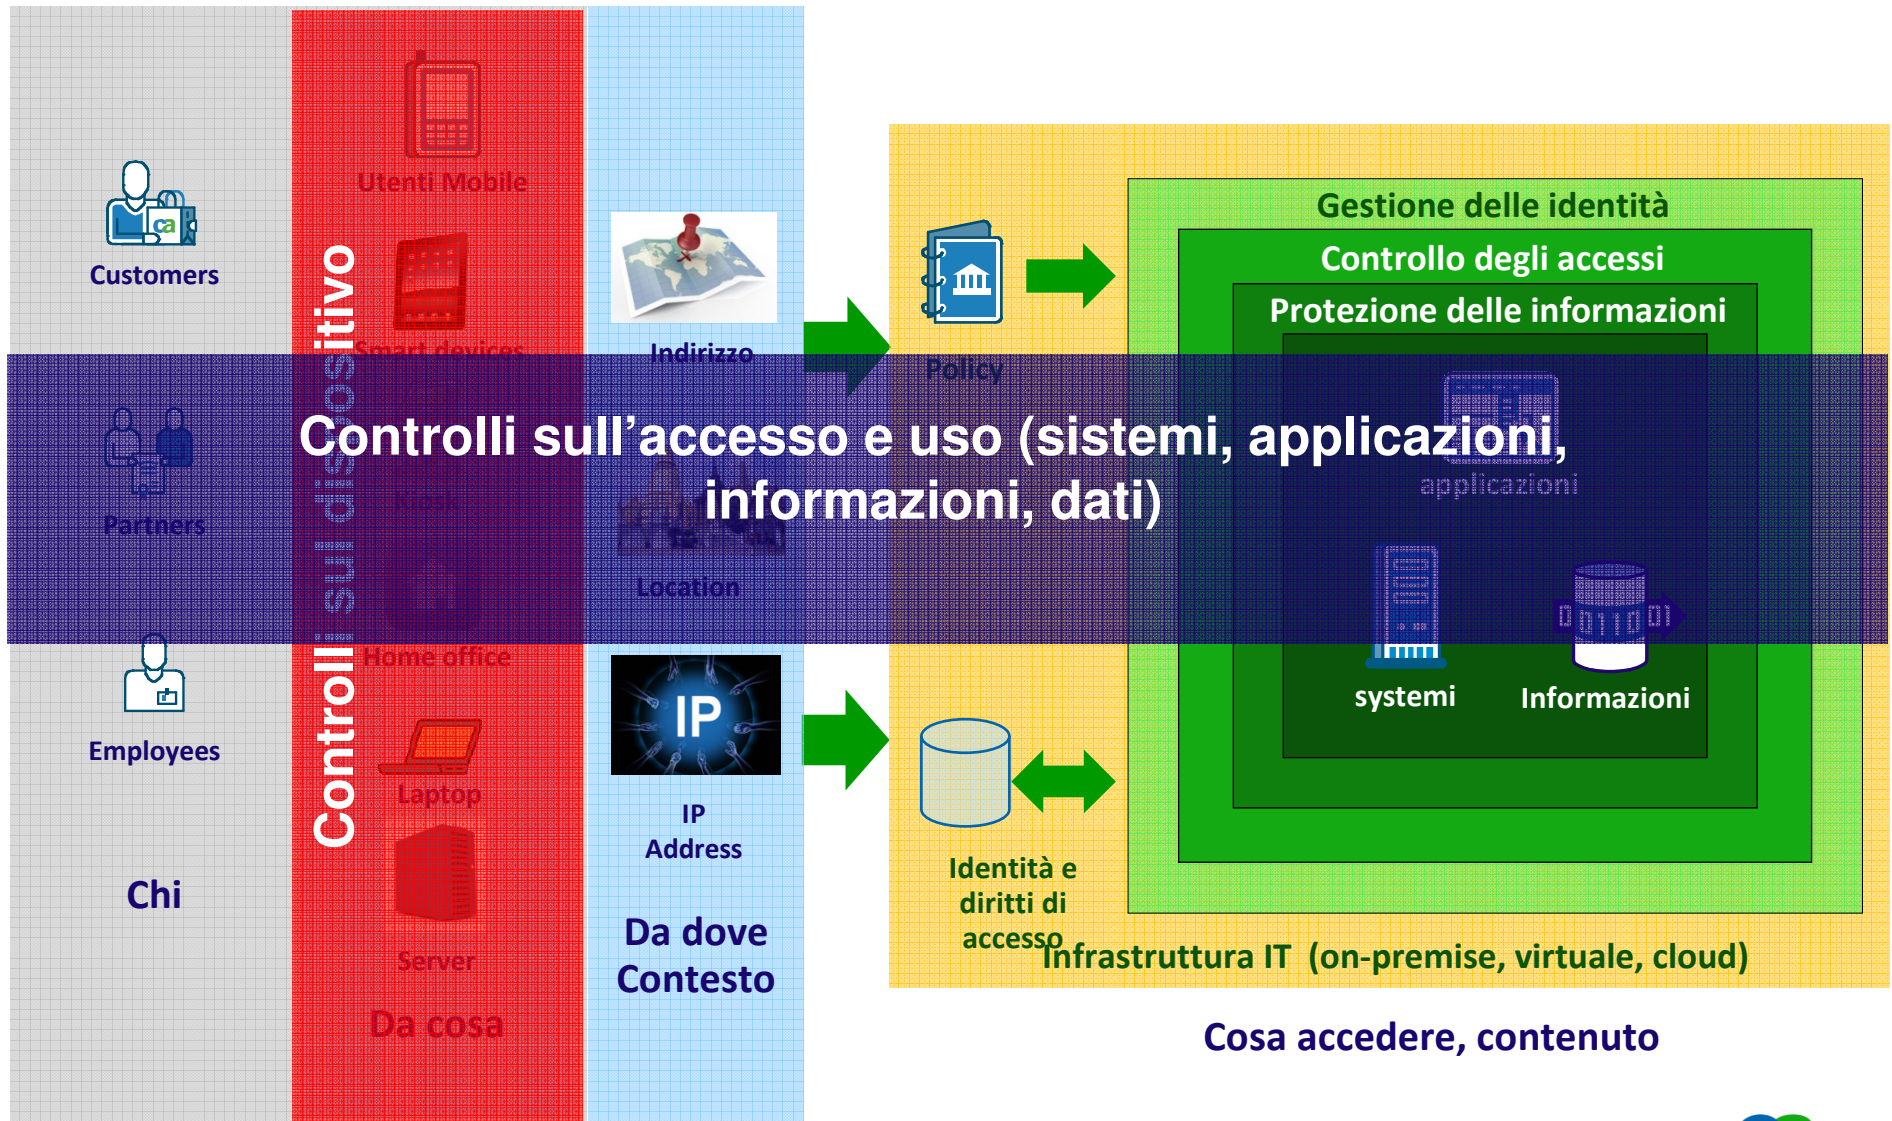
Customers

Partners

Employees

Chi

Controlli sul dispositivo

Utenti Mobile

Smart devices

Kiosk

Home office

Laptop

Server

Da cosa

Indirizzo

Location

IP

IP Address

Da dove Contesto

Policy

Identità e diritti di accesso

Gestione delle identità

Controllo degli accessi

Protezione delle informazioni

applicazioni

systemi

Informazioni

Infrastruttura IT (on-premise, virtuale, cloud)

Cosa accedere, contenuto

Controlli sull’accesso e uso (sistemi, applicazioni, informazioni, dati)